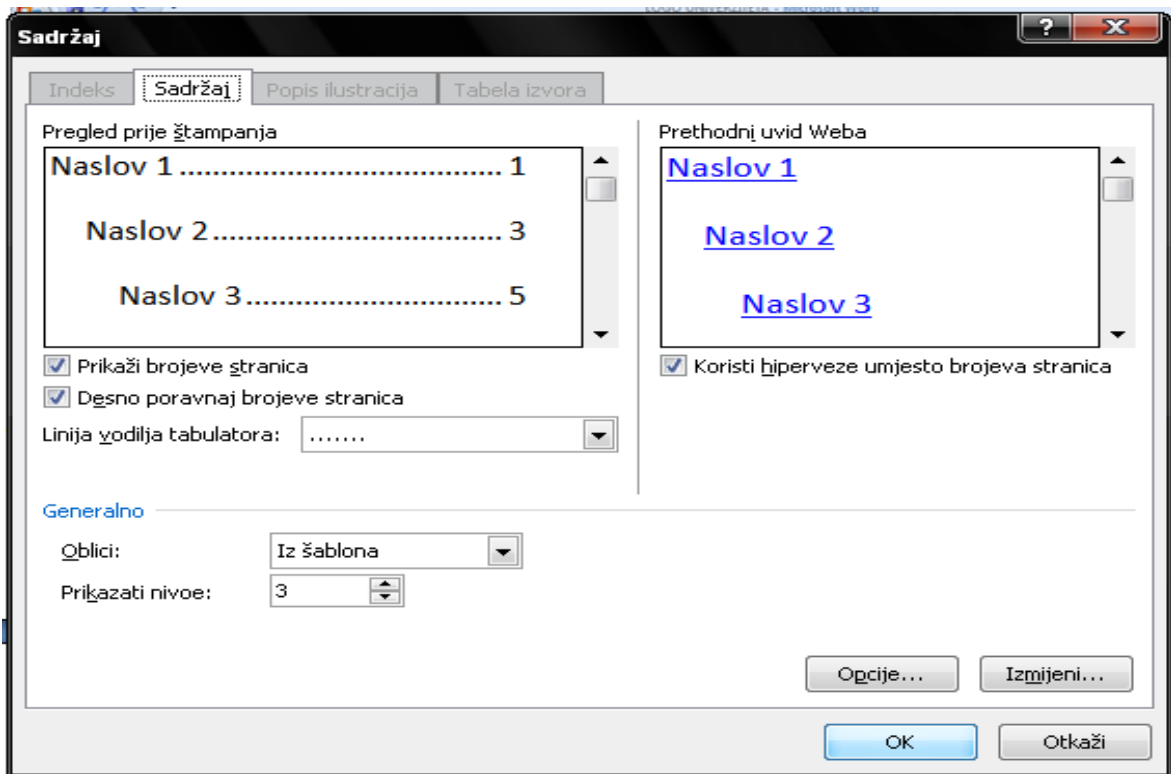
Sadržaj

? X

Indeks | Sadržaj | Popis ilustracija | Tabela izvora

Pregled prije štampanja

Naslov 1 .............................. 1

Naslov 2 .............................. 3

Naslov 3 .............................. 5

Prikaži brojeve stranica

Desno poravnaj brojeve stranica

Linija vodilja tabulatora: .......

Prethodni uvid Weba

Naslov 1

Naslov 2

Naslov 3

Koristi hiperveze umjesto brojeva stranica

Generalno

Oblici: Iz šablona

Prikazati nivoe: 3

Opcije...

Izmijeni...

OK

Otkaži